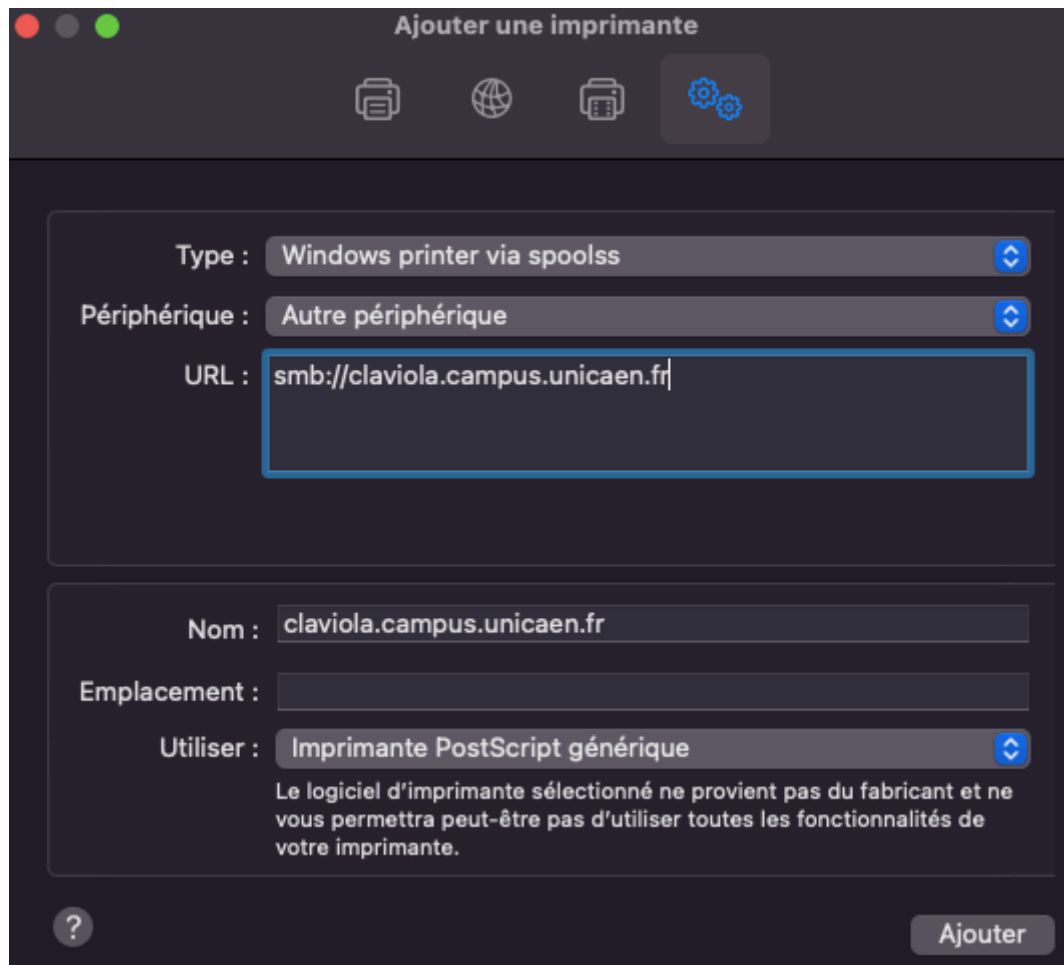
Ajouter une imprimante

Type : Windows printer via spoolss

Périphérique : Autre périphérique

URL : smb://claviola.campus.unicaen.fr

Nom : claviola.campus.unicaen.fr

Emplacement :

Utiliser : Imprimante PostScript générique

Le logiciel d'imprimante sélectionné ne provient pas du fabricant et ne vous permettra peut-être pas d'utiliser toutes les fonctionnalités de votre imprimante.

?

Ajouter